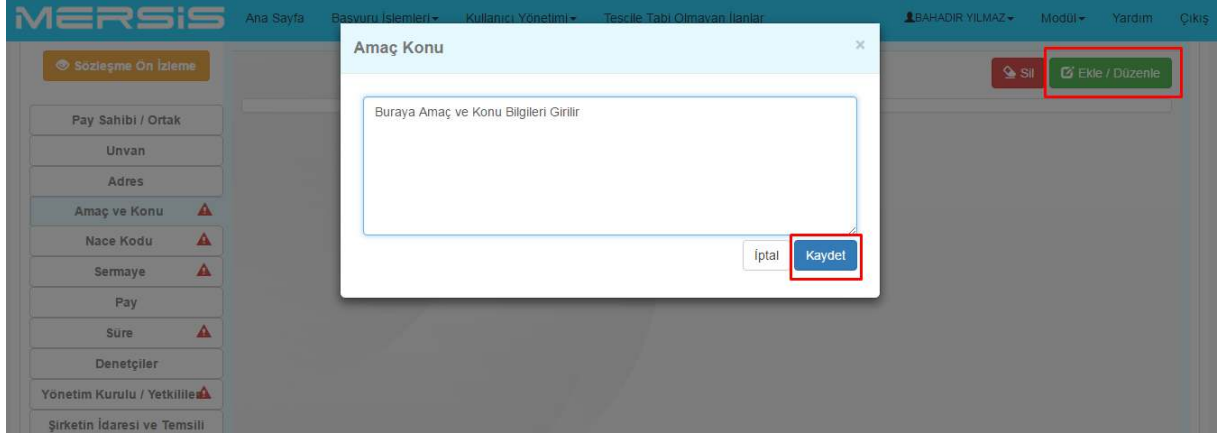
MERSİS

Ana Sayfa
Başvuru İşlemleri
Kullanıcı Yönetimi
Tescile Tabi Olmayan İlanlar
BAHADIR YILMAZ
Modül
Yardım
Çıkış

Sözleşme Ön İzleme

Sil
Ekle / Düzenle

Pay Sahibi / Ortak
Unvan
Adres
Amaç ve Konu
Nace Kodu
Sermaye
Pay
Süre
Denetçiler
Yönetim Kurulu / Yetkililer
Şirketin İdaresi ve Temsili

Amaç Konu

×

Buraya Amaç ve Konu Bilgileri Girilir

İptal
Kaydet